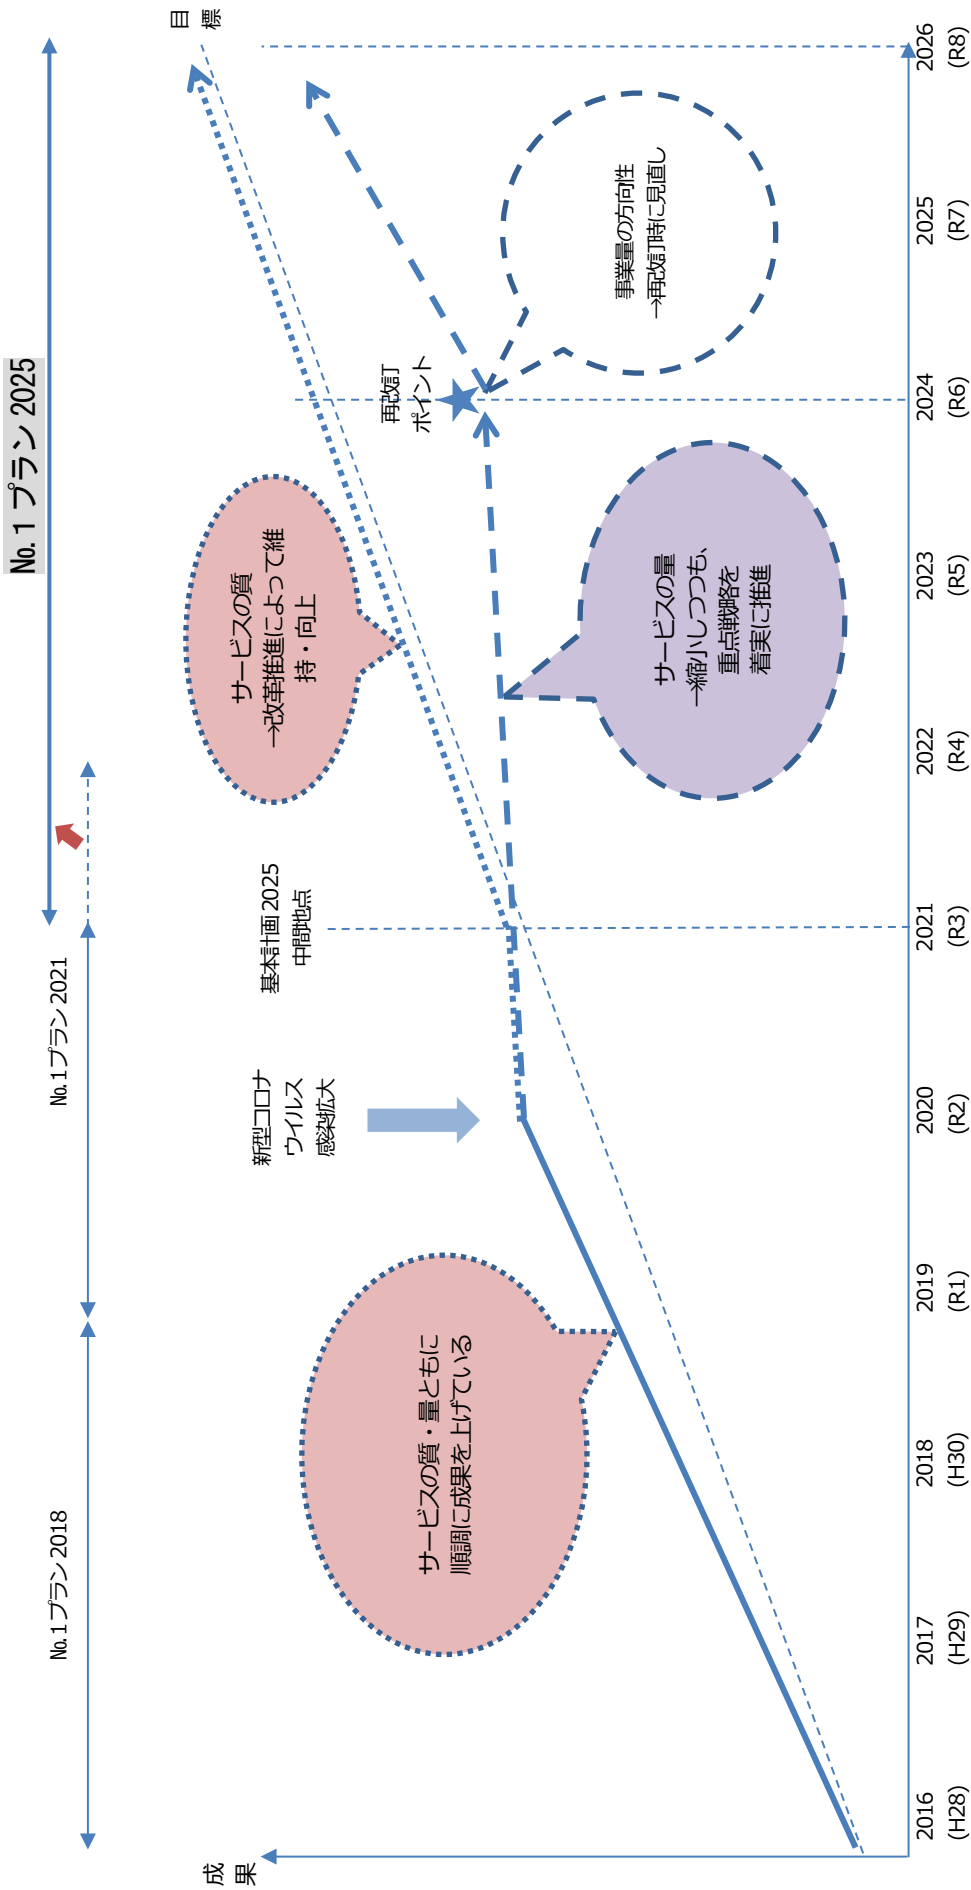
№.1 プラン 2025

目標

2026 (R8)

2025 (R7)

事業量の方向性
→再改訂時に見直し

再改訂ポイント

2024 (R6)

サービスの質
→改革推進によって維持・向上

サービスの量
→縮小しつつも、重点戦略を着実に推進

2023 (R5)

2022 (R4)

基本計画2025
中間地点

2021 (R3)

№.1プラン 2021

新型コロナウイルス感染拡大

2020 (R2)

2019 (R1)

サービスの質・量ともに順調に成果を上げている

2018 (H30)

№.1プラン 2018

2017 (H29)

2016 (H28)

成果